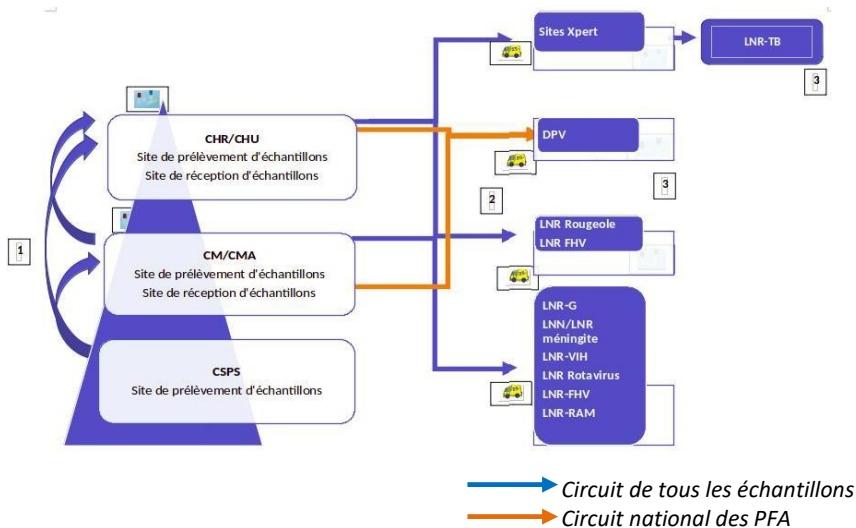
1

CHR/CHU
Site de prélèvement d'échantillons
Site de réception d'échantillons

CM/CMA
Site de prélèvement d'échantillons
Site de réception d'échantillons

CSPS
Site de prélèvement d'échantillons

Sites Xpert

LNR-TB

3

DPV

3

2

LNR Rougeole
LNR FHV

LNR-G
LNN/LNR méningite
LNR-VIH
LNR Rotavirus
LNR-FHV
LNR-RAM

Circuit de tous les échantillons
Circuit national des PFA